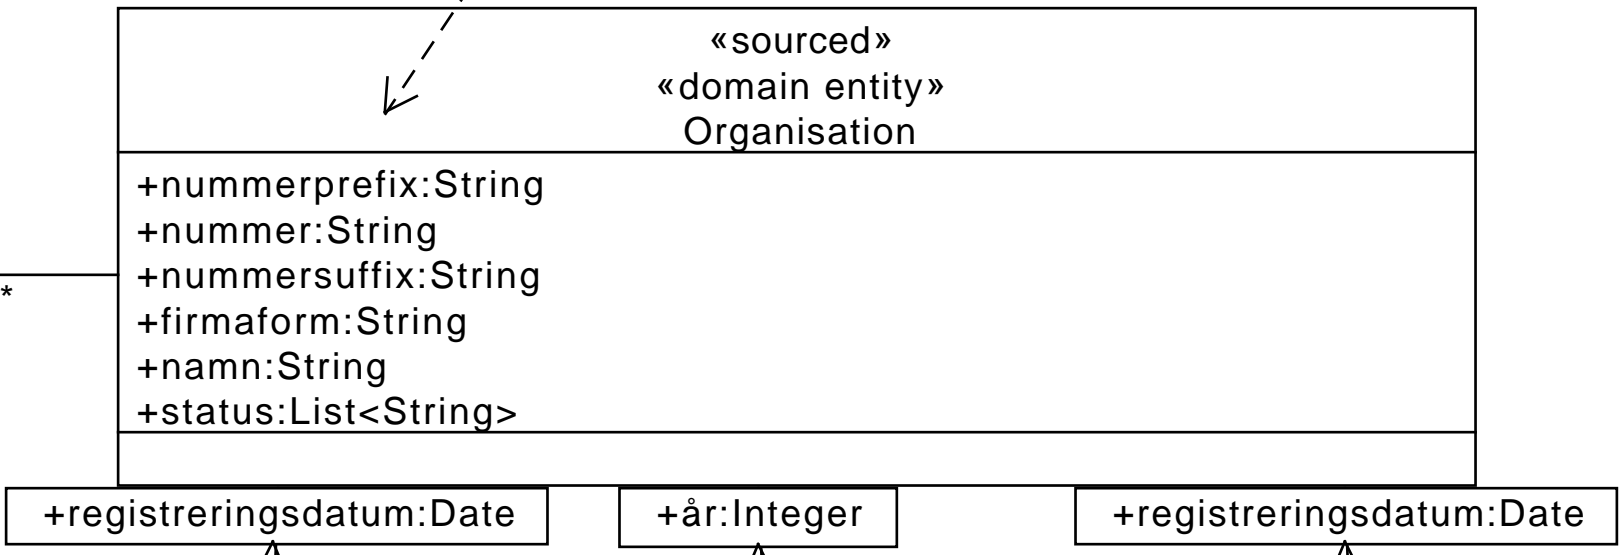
«sourced»
«domain entity»
Organisation

+nummerprefix:String
+nummer:String
+nummersuffix:String
+firmaform:String
+namn:String
+status:List<String>

*

+registreringsdatum:Date

+år:Integer

+registreringsdatum:Date